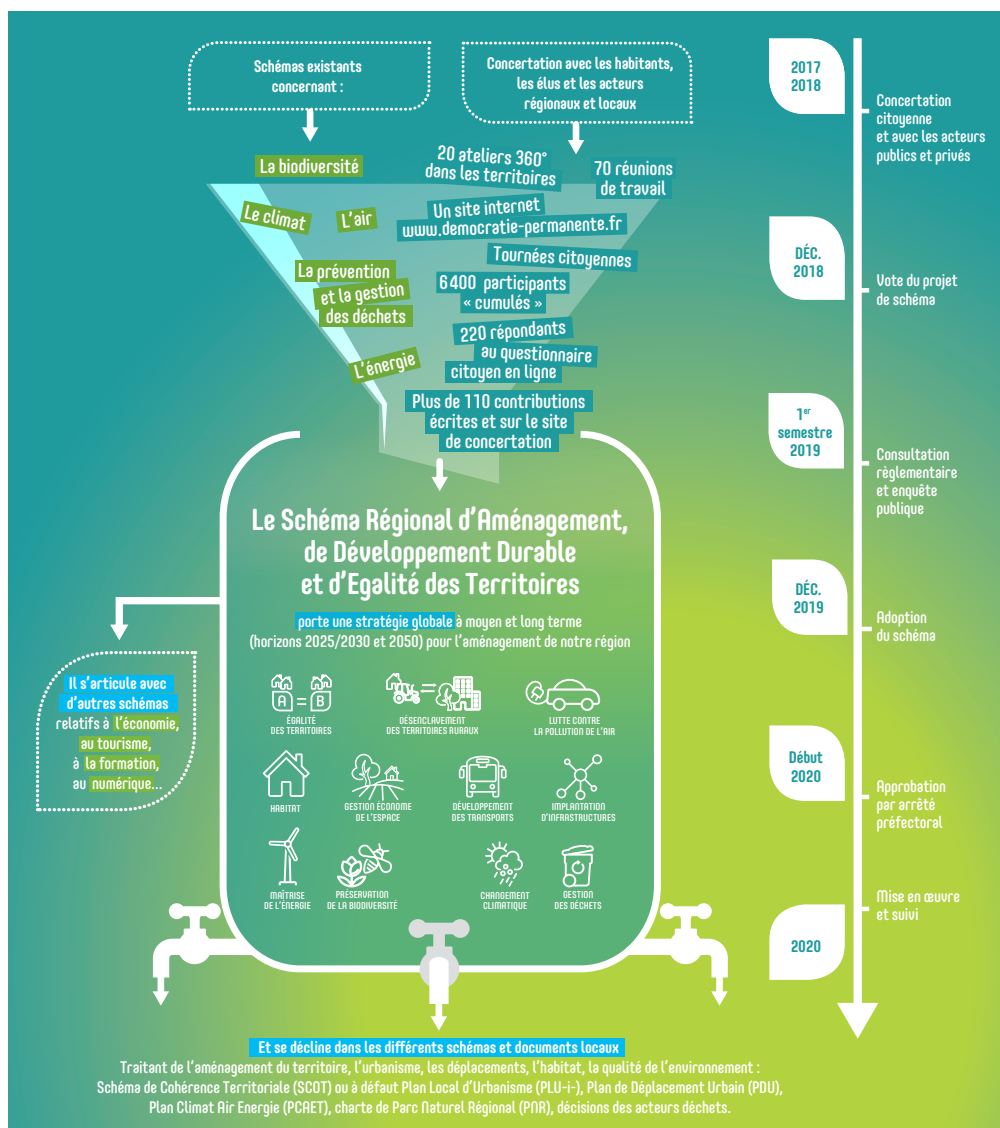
Schémas existants concernant :

Concertation avec les habitants, les élus et les acteurs régionaux et locaux

La biodiversité

Le climat

L'air

La prévention et la gestion des déchets

L'énergie

20 ateliers 360° dans les territoires

70 réunions de travail

Un site internet www.democratie-permanente.fr

Tournées citoyennes

6400 participants « cumulés »

220 répondants au questionnaire citoyen en ligne

Plus de 110 contributions écrites et sur le site de concertation

Le Schéma Régional d'Aménagement, de Développement Durable et d'Egalité des Territoires

porte une stratégie globale à moyen et long terme (horizons 2025/2030 et 2050) pour l'aménagement de notre région

A = B
ÉGALITÉ DES TERRITOIRES

DÉSENCLAVEMENT DES TERRITOIRES RURAUX

LUTTE CONTRE LA POLLUTION DE L'AIR

HABITAT

GESTION ÉCONOME DE L'ESPACE

DÉVELOPPEMENT DES TRANSPORTS

IMPLANTATION D'INFRASTRUCTURES

MAÎTRISE DE L'ÉNERGIE

PRÉSERVATION DE LA BIODIVERSITÉ

CHANGEMENT CLIMATIQUE

GESTION DES DÉCHETS

Il s'articule avec d'autres schémas relatifs à l'économie, au tourisme, à la formation, au numérique...

2017 2018
Concertation citoyenne et avec les acteurs publics et privés

DÉC. 2018
Vote du projet de schéma

1$^{er}$ semestre 2019
Consultation règlementaire et enquête publique

DÉC. 2019
Adoption du schéma

Début 2020
Approbation par arrêté préfectoral

2020
Mise en œuvre et suivi

Et se décline dans les différents schémas et documents locaux
Traitant de l'aménagement du territoire, l'urbanisme, les déplacements, l'habitat, la qualité de l'environnement : Schéma de Cohérence Territoriale (SCOT) ou à défaut Plan Local d'Urbanisme (PLU-i-), Plan de Déplacement Urbain (PDU), Plan Climat Air Energie (PCAET), charte de Parc Naturel Régional (PNR), décisions des acteurs déchets.